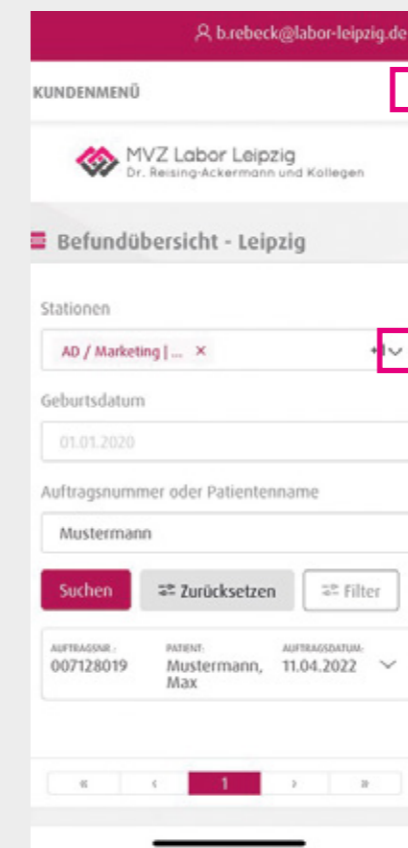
b.rebeck@labor-leipzig.de

KUNDENMENÜ

MVZ Labor Leipzig
Dr. Reising-Ackermann und Kollegen

Befundübersicht - Leipzig

Stationen

AD / Marketing | ... ×

+1

Geburtsdatum

01.01.2020

Auftragsnummer oder Patientenname

Mustermann

Suchen

Zurücksetzen

Filter

| AUFTRAGSNR.: | PATIENT: | AUFTRAGSDATUM: |
|---|---|---|
| 007128019 | Mustermann, Max | 11.04.2022 |

« ‹ 1 › »